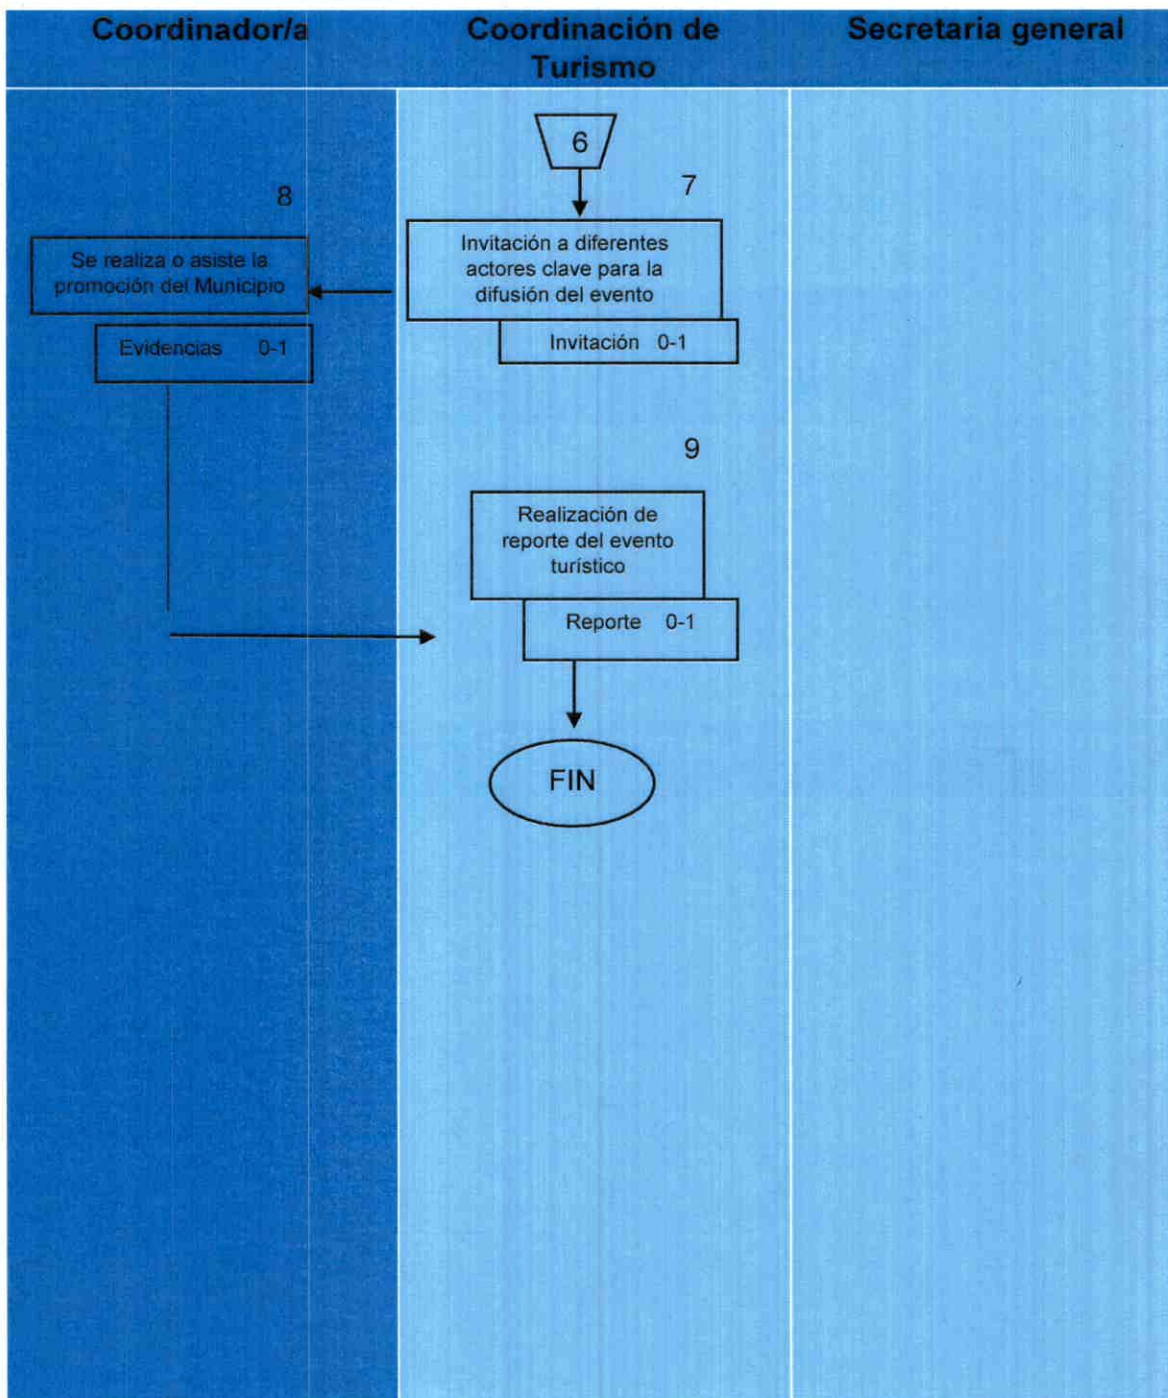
Coordinador/a

Coordinación de Turismo

Secretaria general

6

7

Invitación a diferentes actores clave para la difusión del evento

Invitación 0-1

8

Se realiza o asiste la promoción del Municipio

Evidencias 0-1

9

Realización de reporte del evento turístico

Reporte 0-1

FIN